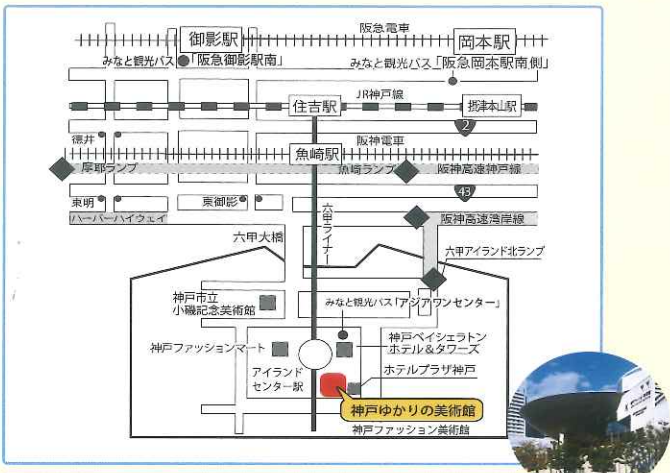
御影駅
阪急電車
岡本駅
みなと観光バス「阪急御影駅南」
みなと観光バス「阪急岡本駅南側」
住吉駅
JR神戸線
摂津本山駅
2
徳井
阪神電車
魚崎駅
摩耶ランプ
魚崎ランプ
阪神高速神戸線
43
東明
東御影
ハーバーハイウェイ
阪神高速湾岸線
六甲ライナー
六甲大橋
六甲アイランド北ランプ
神戸市立
小磯記念美術館
みなと観光バス「アジアワンセンター」
神戸ベイシェラトン
ホテル＆タワーズ
神戸ファッションマート
アイランド
センター駅
ホテルプラザ神戸
神戸ゆかりの美術館
神戸ファッション美術館